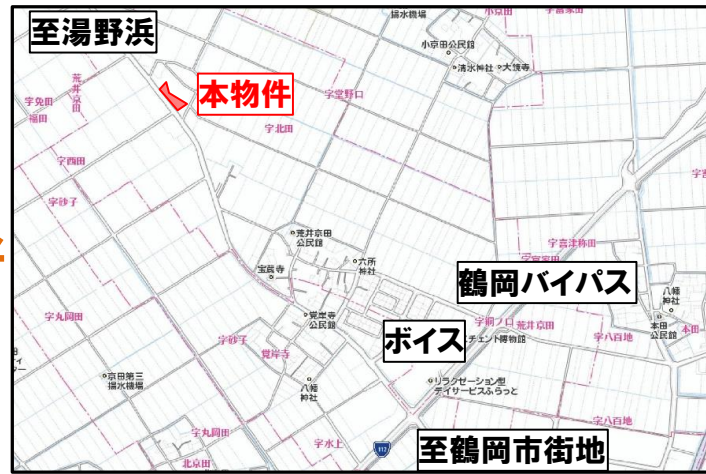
至湯野浜

本物件

鶴岡バイパス

ボイス

至鶴岡市街地

揚水機場

小京田

小京田公民館

清水神社

大慎寺

荒井京田

字免田

福田

字堂野口

字北田

字四囲

字砂子

荒井京田公民館

六所神社

宝蔵寺

覚岸寺公民館

字丸岡田

字砂子

覚岸寺

京田第三揚水機場

八幡神社

字丸岡田

北京田

字水上

字吉祥田

字宮東田

字前ノ口

荒井京田

チェント搬物語

リラクゼーション型デイサービスふらっと

字八百地

字八百地

八幡神社

本田公民館

本田

112